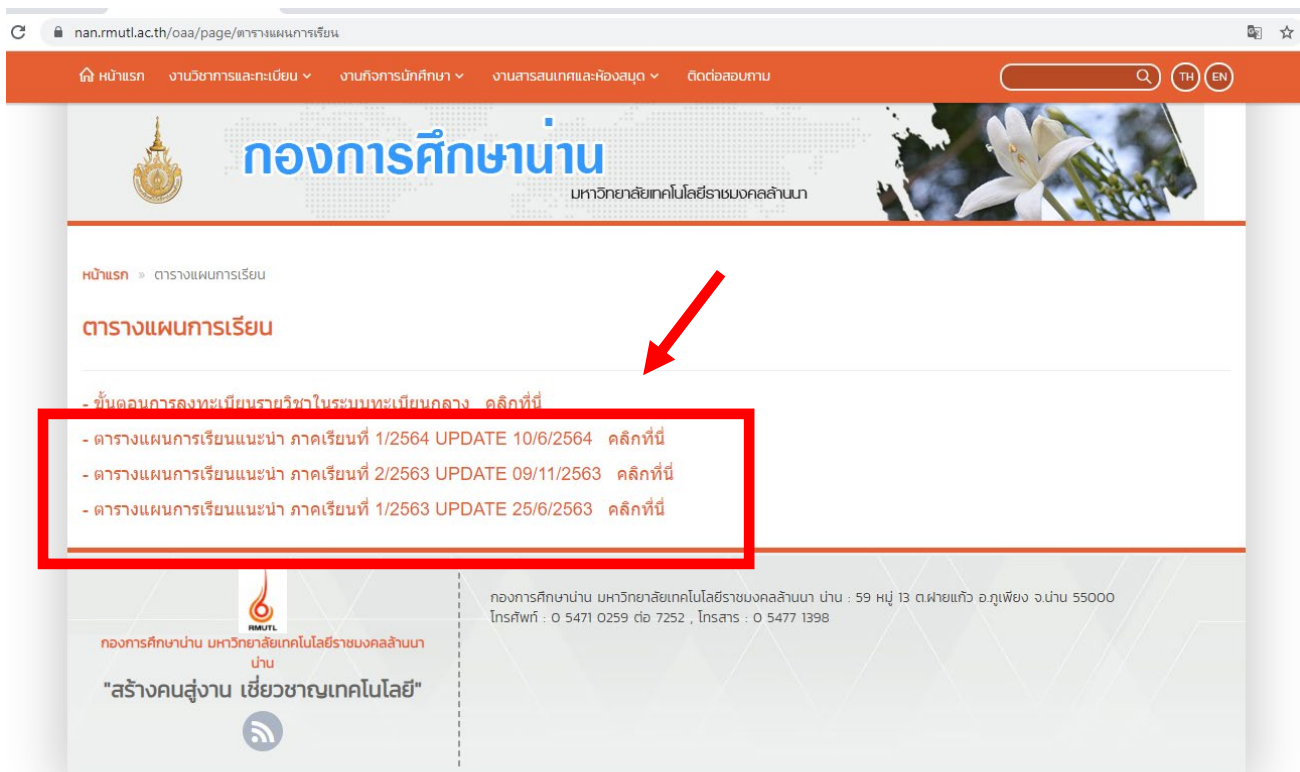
nan.rmutl.ac.th/oaa/page/ตารางแผนการเรียน

หน้าแรก งานวิชาการและทะเบียน งานกิจการนักศึกษา งานสารสนเทศและห้องสมุด ติดต่อสอบถาม TH EN

กองการศึกษาน่าน
มหาวิทยาลัยเทคโนโลยีราชมงคลล้านนา

หน้าแรก » ตารางแผนการเรียน

ตารางแผนการเรียน

- ขั้นตอนการลงทะเบียนรายวิชาในระบบทะเบียนกลาง คลิกที่นี่
- ตารางแผนการเรียนแนะนำ ภาคเรียนที่ 1/2564 UPDATE 10/6/2564 คลิกที่นี่
- ตารางแผนการเรียนแนะนำ ภาคเรียนที่ 2/2563 UPDATE 09/11/2563 คลิกที่นี่
- ตารางแผนการเรียนแนะนำ ภาคเรียนที่ 1/2563 UPDATE 25/6/2563 คลิกที่นี่

RMUTL
กองการศึกษาน่าน มหาวิทยาลัยเทคโนโลยีราชมงคลล้านนา น่าน
"สร้างคนสู่งาน เชี่ยวชาญเทคโนโลยี"

กองการศึกษาน่าน มหาวิทยาลัยเทคโนโลยีราชมงคลล้านนา น่าน : 59 หมู่ 13 ต.ฝายแก้ว อ.ภูเพียง จ.น่าน 55000
โทรศัพท์ : 0 5471 0259 ต่อ 7252 , โทรสาร : 0 5477 1398